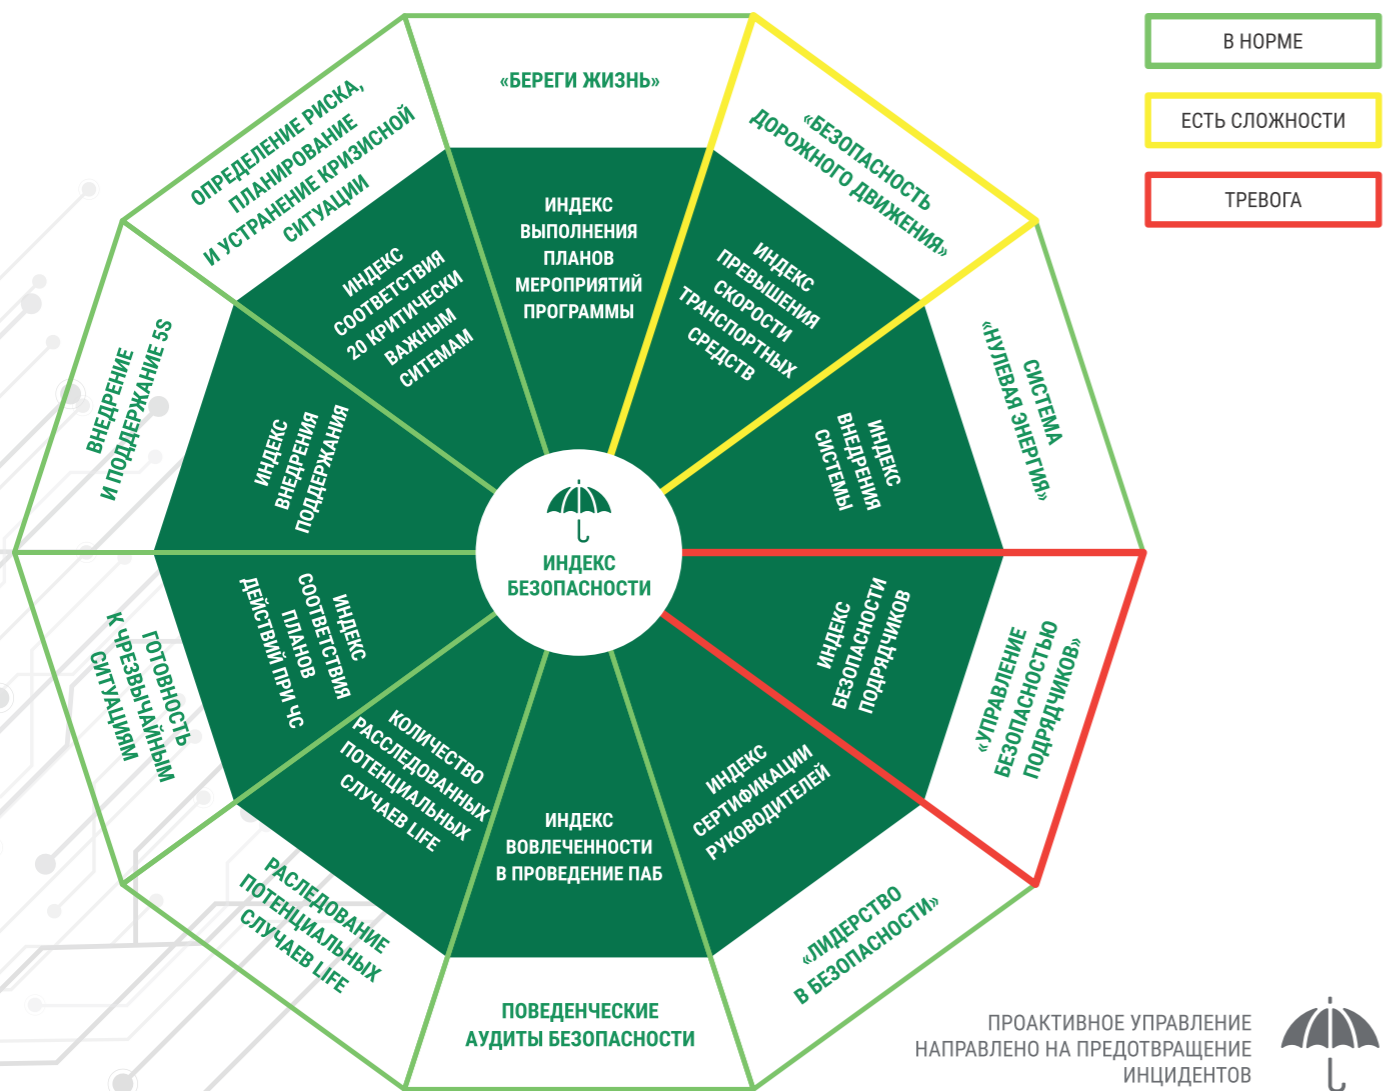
В НОРМЕ

ЕСТЬ СЛОЖНОСТИ

ТРЕВОГА

«БЕРЕГИ ЖИЗНЬ»

ИНДЕКС ВЫПОЛНЕНИЯ ПЛАНОВ МЕРОПРИЯТИЙ ПРОГРАММЫ

«БЕЗОПАСНОСТЬ ДОРОЖНОГО ДВИЖЕНИЯ»

ИНДЕКС ПРЕВЫШЕНИЯ СКОРОСТИ ТРАНСПОРТНЫХ СРЕДСТВ

СИСТЕМА «НУЛЕВАЯ ЭНЕРГИЯ»

ИНДЕКС ВНЕДРЕНИЯ СИСТЕМЫ

«УПРАВЛЕНИЕ БЕЗОПАСНОСТЬЮ ПОДРЯДЧИКОВ»

ИНДЕКС БЕЗОПАСНОСТИ ПОДРЯДЧИКОВ

«ЛИДЕРСТВО В БЕЗОПАСНОСТИ»

ИНДЕКС СЕРТИФИКАЦИИ РУКОВОДИТЕЛЕЙ

ПОВЕДЕНЧЕСКИЕ АУДИТЫ БЕЗОПАСНОСТИ

ИНДЕКС ВОВЛЕЧЕННОСТИ В ПРОВЕДЕНИЕ ПАБ

РАСЛЕДОВАНИЕ ПОТЕНЦИАЛЬНЫХ СЛУЧАЕВ LIFE

КОЛИЧЕСТВО РАССЛЕДОВАННЫХ ПОТЕНЦИАЛЬНЫХ СЛУЧАЕВ LIFE

ГОТОВНОСТЬ К ЧРЕЗВЫЧАЙНЫМ СИТУАЦИЯМ

ИНДЕКС СООТВЕТСТВИЯ ПЛАНОВ ДЕЙСТВИЙ ПРИ ЧС

ВНЕДРЕНИЕ И ПОДДЕРЖАНИЕ 5S

ИНДЕКС ВНЕДРЕНИЯ ПОДДЕРЖАНИЯ

ОПРЕДЕЛЕНИЕ РИСКА, ПЛАНИРОВАНИЕ И УСТРАНЕНИЕ КРИЗИСНОЙ СИТУАЦИИ

ИНДЕКС СООТВЕТСТВИЯ 20 КРИТИЧЕСКИ ВАЖНЫМ СИТЕМАМ

ИНДЕКС БЕЗОПАСНОСТИ

ПРОАКТИВНОЕ УПРАВЛЕНИЕ НАПРАВЛЕНО НА ПРЕДОТВРАЩЕНИЕ ИНЦИДЕНТОВ